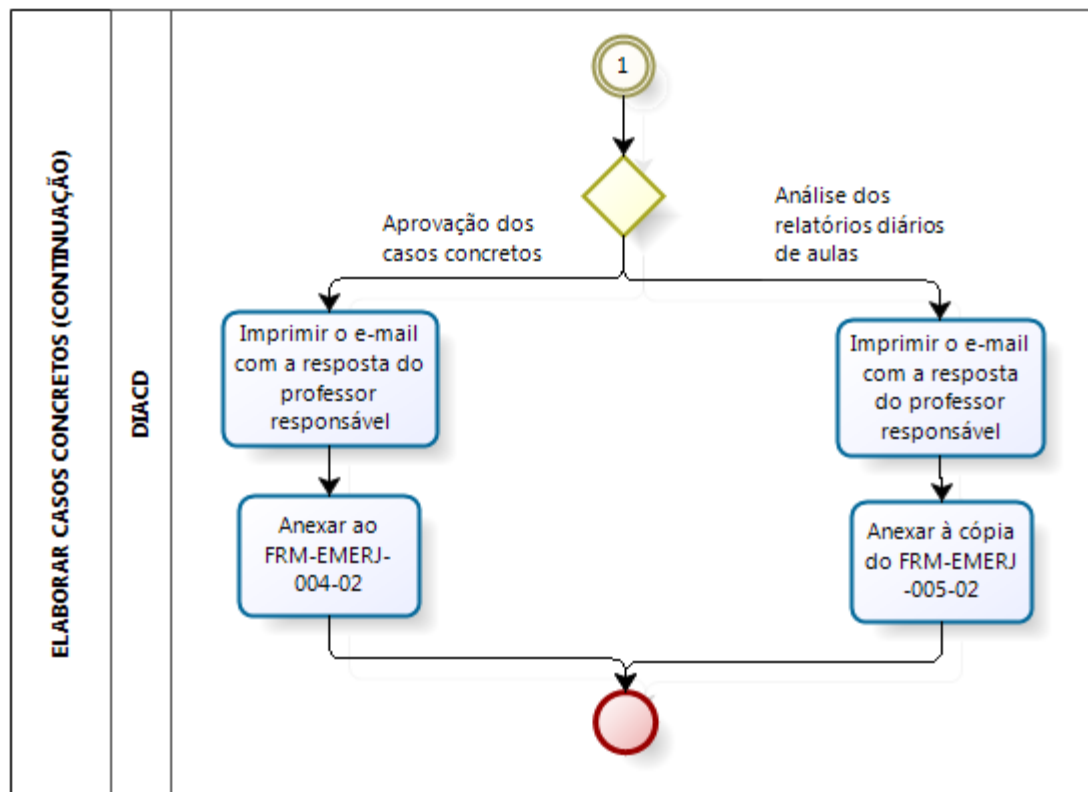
ELABORAR CASOS CONCRETOS (CONTINUAÇÃO)

DIACD

1

Aprovação dos casos concretos

Análise dos relatórios diários de aulas

Imprimir o e-mail com a resposta do professor responsável

Imprimir o e-mail com a resposta do professor responsável

Anexar ao FRM-EMERJ-004-02

Anexar à cópia do FRM-EMERJ -005-02